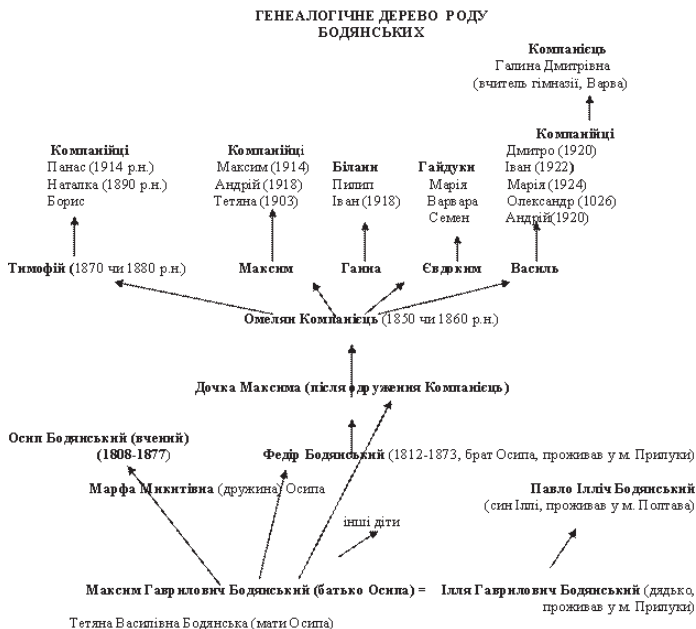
ГЕНЕАЛОГІЧНЕ ДЕРЕВО РОДУ БОДЯНСЬКИХ

Компанієць
Галина Дмитрівна
(вчитель гімназії, Варва)

Компанійці
Дмитро (1920)
Іван (1922)
Марія (1924)
Олександр (1026)
Андрій (1920)

Компанійці
Панас (1914 р.н.)
Наталка (1890 р.н.)
Борис

Компанійці
Максим (1914)
Андрій (1918)
Тетяна (1903)

Білани
Пилип
Іван (1918)

Гайдуки
Марія
Варвара
Семен

Тимофій (1870 чи 1880 р.н.)

Максим

Ганна

Євдоким

Василь

Омелян Компанієць (1850 чи 1860 р.н.)

Дочка Максима (після одруження Компанієць)

Осип Бодянський (вчений)
(1808-1877)

Федір Бодянський (1812-1873, брат Осипа, проживав у м. Прилуки)

Марфа Микитівна (дружина) Осипа

Павло Ілліч Бодянський
(син Іллі, проживав у м. Полтава)

інші діти

Максим Гаврилович Бодянський (батько Осипа) =

Ілля Гаврилович Бодянський (дядько, проживав у м. Прилуки)

Тетяна Василівна Бодянська (мати Осипа)